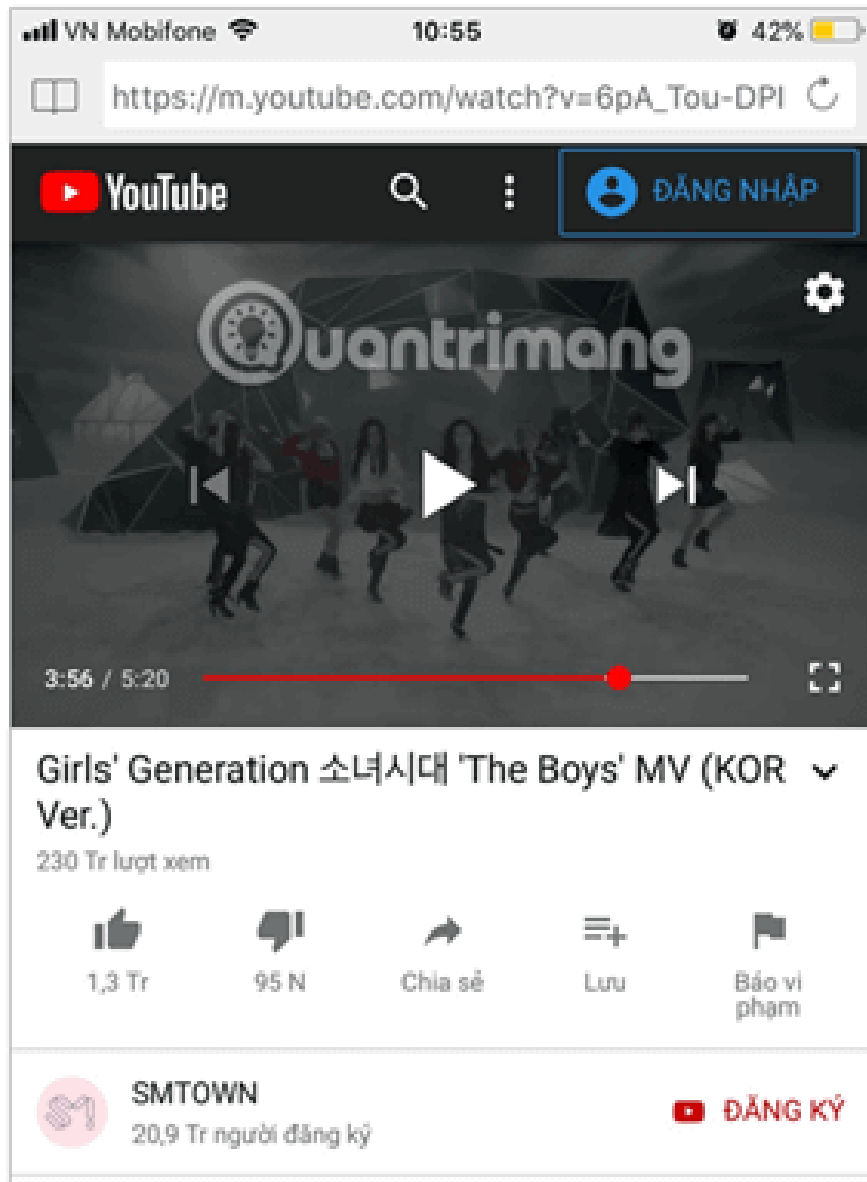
VN Mobifone 10:55 42%

https://m.youtube.com/watch?v=6pA_Tou-DPI

YouTube ĐĂNG NHẬP

Quantrimang

3:56 / 5:20

Girls' Generation 소녀시대 'The Boys' MV (KOR Ver.)

230 Tr lượt xem

1,3 Tr 95 N Chia sẻ Lưu Báo vi phạm

SMTOWN
20,9 Tr người đăng ký

ĐĂNG KÝ